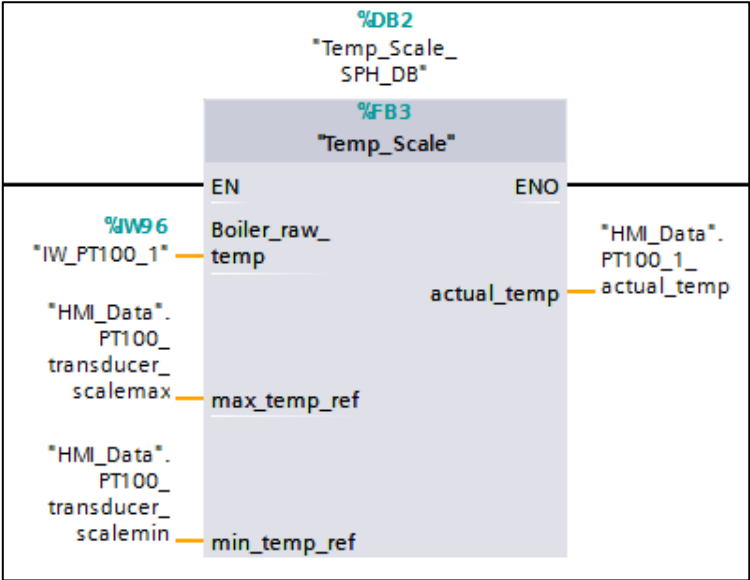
%DB2
"Temp_Scale_
SPH_DB"

%FB3
"Temp_Scale"

EN
ENO

%IW96
"IW_PT100_1"
Boiler_raw_
temp

"HMI_Data".
PT100_1_
actual_temp
actual_temp

"HMI_Data".
PT100_
transducer_
scalemax
max_temp_ref

"HMI_Data".
PT100_
transducer_
scalemin
min_temp_ref